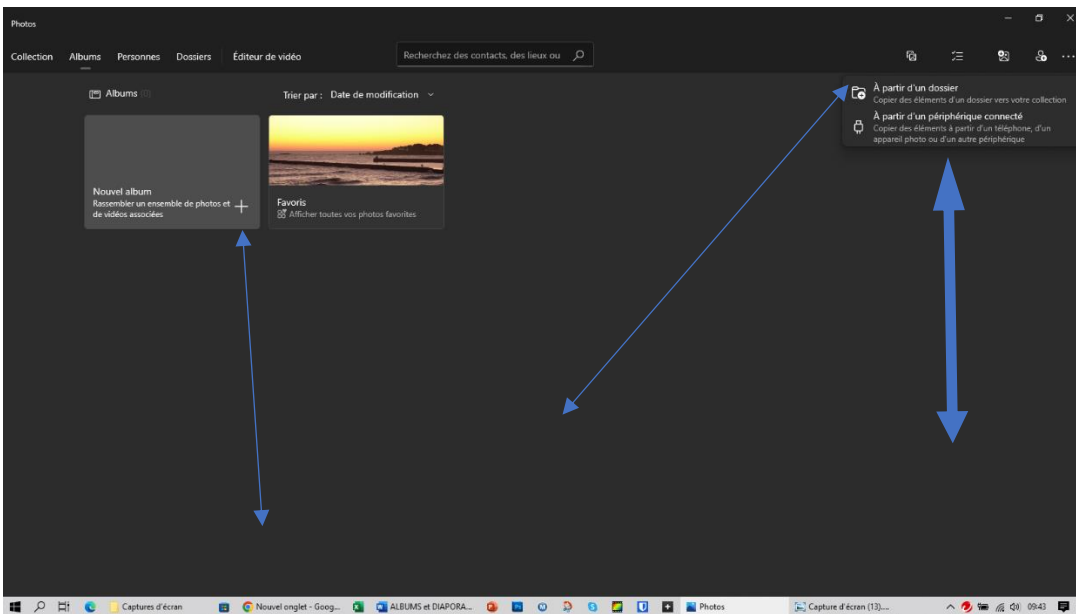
Photos

Collection Albums Personnes Dossiers Éditeur de vidéo

Recherchez des contacts, des lieux ou

Albums

Trier par : Date de modification

Nouvel album
Rassembler un ensemble de photos et de vidéos associées

Favoris
Afficher toutes vos photos favorites

À partir d'un dossier
Copier des éléments d'un dossier vers votre collection

À partir d'un périphérique connecté
Copier des éléments à partir d'un téléphone, d'un appareil photo ou d'un autre périphérique

Captures d'écran Nouvel onglet - Goog... ALBUMS et DIAPORA... Photos Capture d'écran (13).... 09:43